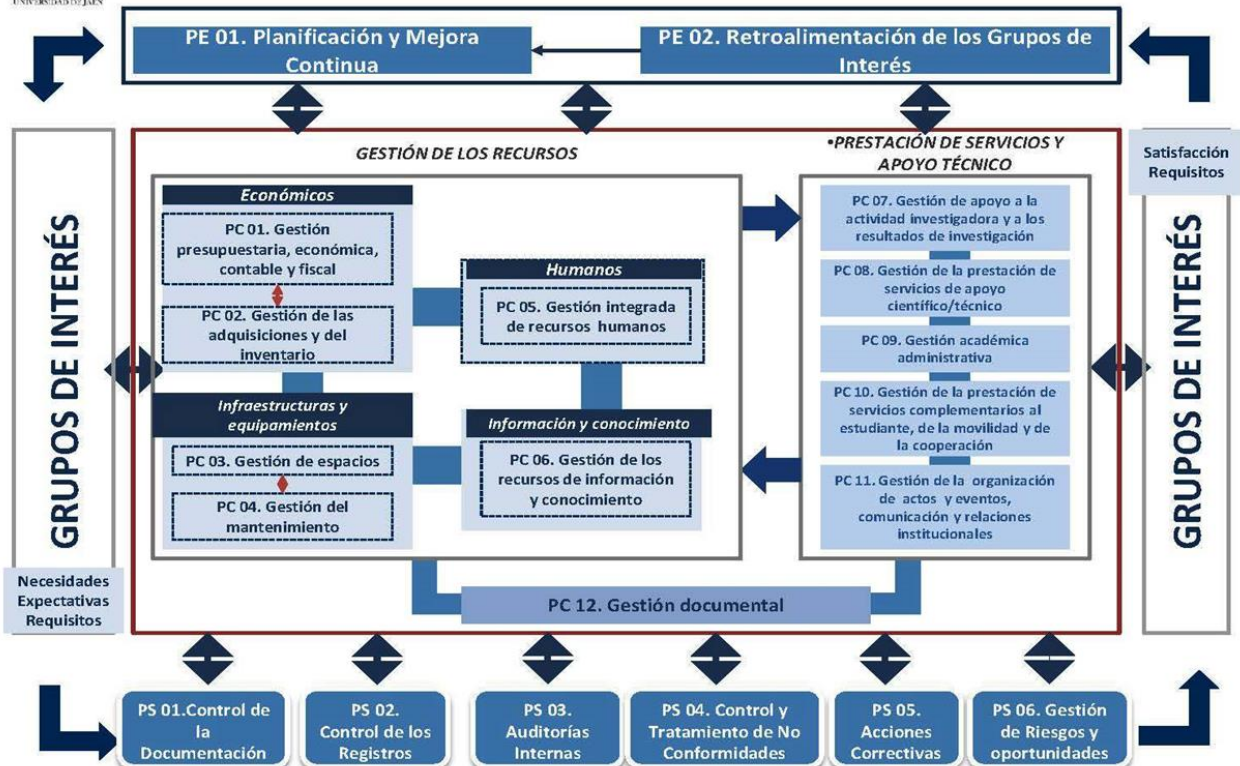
UNIVERSIDAD DE JAÉN

PE 01. Planificación y Mejora Continua

PE 02. Retroalimentación de los Grupos de Interés

GRUPOS DE INTERÉS

Necesidades
Expectativas
Requisitos

GESTIÓN DE LOS RECURSOS

Económicos

PC 01. Gestión presupuestaria, económica, contable y fiscal

PC 02. Gestión de las adquisiciones y del inventario

Humanos

PC 05. Gestión integrada de recursos humanos

Infraestructuras y equipamientos

PC 03. Gestión de espacios

PC 04. Gestión del mantenimiento

Información y conocimiento

PC 06. Gestión de los recursos de información y conocimiento

•PRESTACIÓN DE SERVICIOS Y APOYO TÉCNICO

PC 07. Gestión de apoyo a la actividad investigadora y a los resultados de investigación

PC 08. Gestión de la prestación de servicios de apoyo científico/técnico

PC 09. Gestión académica administrativa

PC 10. Gestión de la prestación de servicios complementarios al estudiante, de la movilidad y de la cooperación

PC 11. Gestión de la organización de actos y eventos, comunicación y relaciones institucionales

PC 12. Gestión documental

Satisfacción
Requisitos

GRUPOS DE INTERÉS

PS 01.Control de la Documentación

PS 02. Control de los Registros

PS 03. Auditorías Internas

PS 04. Control y Tratamiento de No Conformidades

PS 05. Acciones Correctivas

PS 06. Gestión de Riesgos y oportunidades